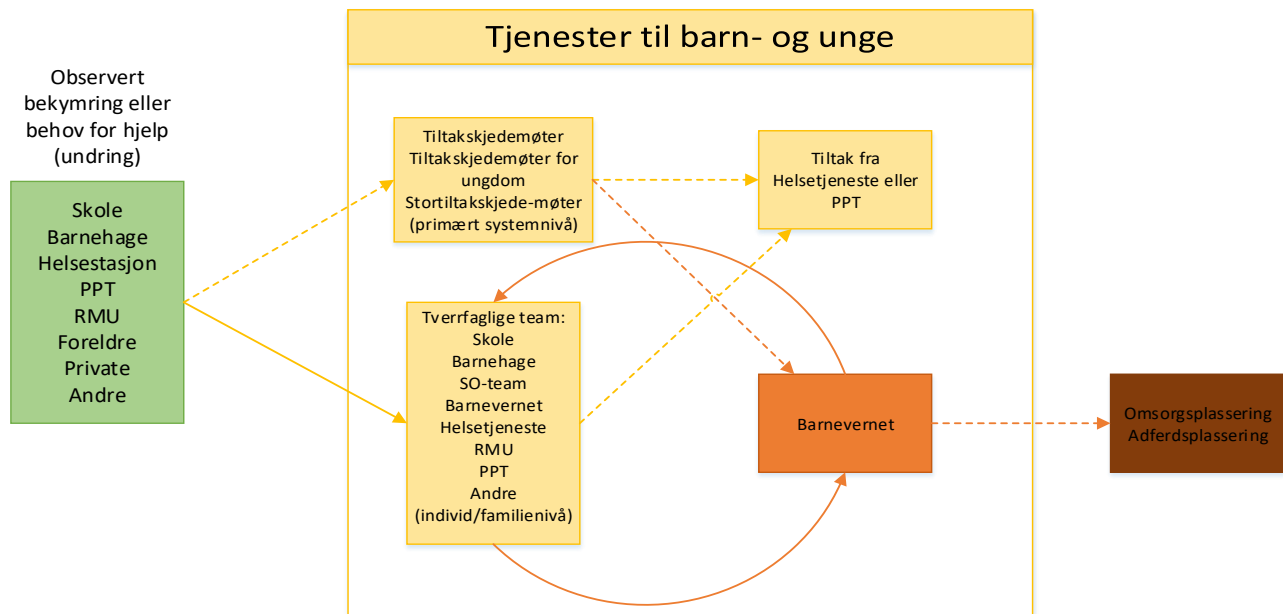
Tjenester til barn- og unge

Observert bekymring eller behov for hjelp (undring)

Skole
Barnehage
Helsestasjon
PPT
RMU
Foreldre
Private
Andre

Tiltakskjedemøter
Tiltakskjedemøter for ungdom
Stortiltakskjede-møter
(primært systemnivå)

Tiltak fra Helsetjeneste eller PPT

Tverrfaglige team:
Skole
Barnehage
SO-team
Barnevernet
Helsetjeneste
RMU
PPT
Andre
(individ/familienivå)

Barnevernet

Omsorgsplassering
Adferdsplassering